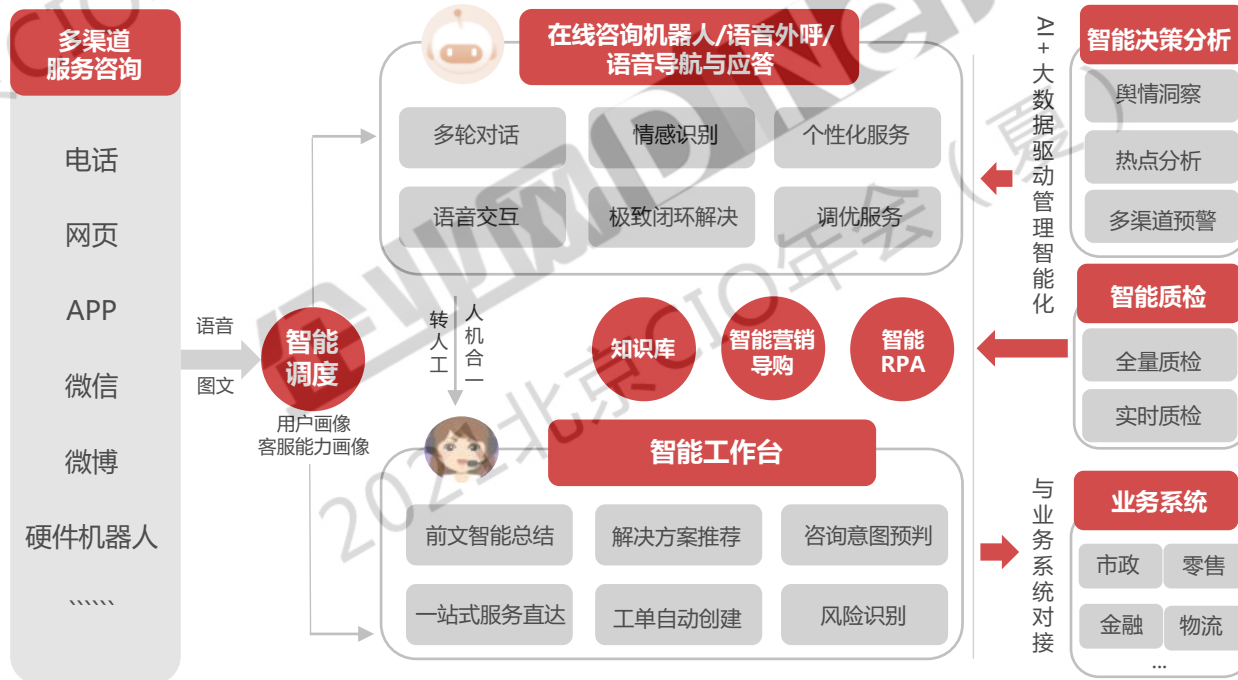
多渠道服务咨询

电话

网页

APP

微信

微博

硬件机器人

``````

语音

图文

智能调度

用户画像
客服能力画像

在线咨询机器人/语音外呼/语音导航与应答

多轮对话

情感识别

个性化服务

语音交互

极致闭环解决

调优服务

转人工

人机合一

知识库

智能营销导购

智能RPA

智能工作台

前文智能总结

解决方案推荐

咨询意图预判

一站式服务直达

工单自动创建

风险识别

AI+大数据驱动管理智能化

智能决策分析

舆情洞察

热点分析

多渠道预警

智能质检

全量质检

实时质检

与业务系统对接

业务系统

市政

零售

金融

物流

...

2022北京CIO年会（夏）